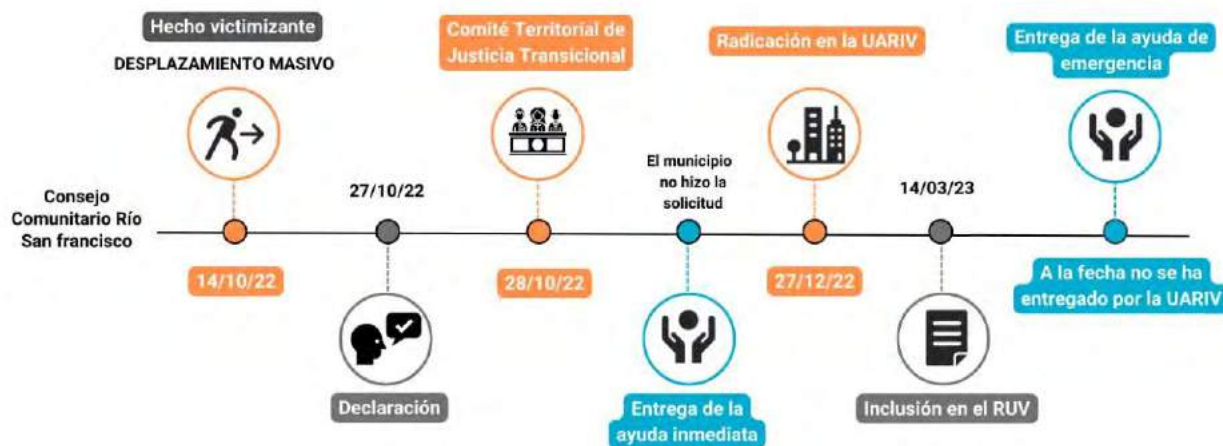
Hecho victimizante

DESPLAZAMIENTO MASIVO

Comité Territorial de Justicia Transicional

Radicación en la UARIV

Entrega de la ayuda de emergencia

Consejo Comunitario Río San francisco

27/10/22

El municipio no hizo la solicitud

14/03/23

14/10/22

28/10/22

27/12/22

A la fecha no se ha entregado por la UARIV

Declaración

Entrega de la ayuda inmediata

Inclusión en el RUV